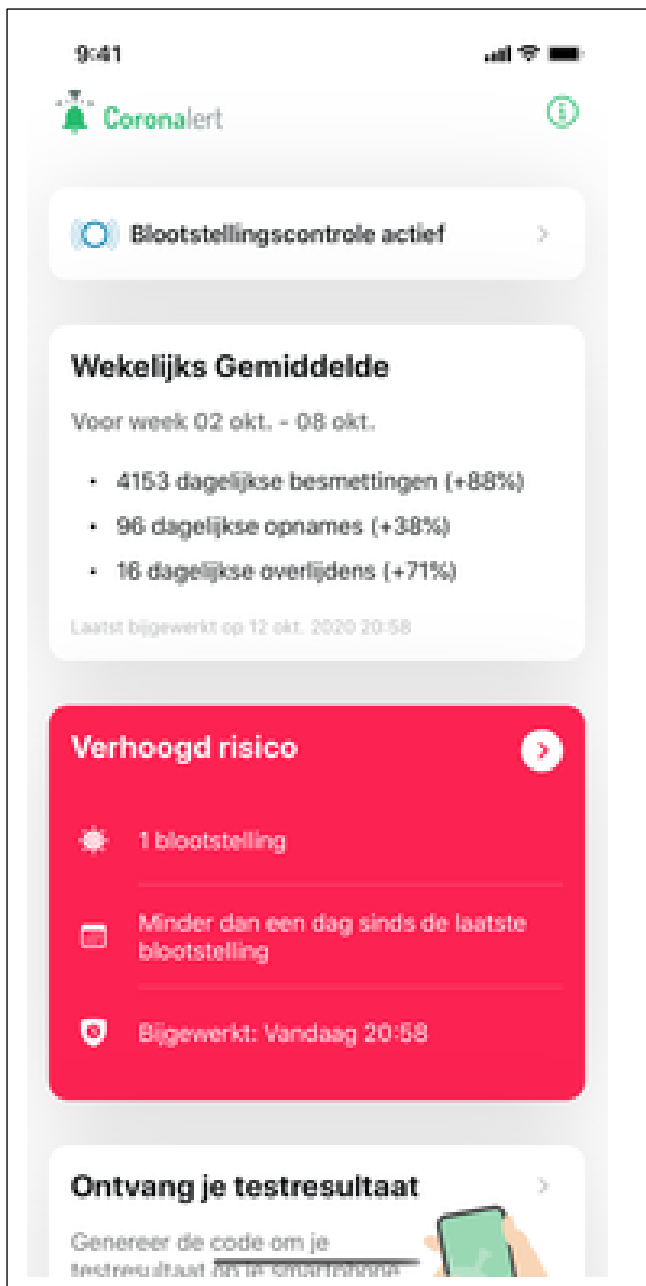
9:41

Coronalert

Blootstellingscontrole actief

Wekelijks Gemiddelde

Voor week 02 okt. - 08 okt.

• 4153 dagelijkse besmettingen (+88%)
• 96 dagelijkse opnames (+38%)
• 16 dagelijkse overlijdens (+71%)

Laatst bijgewerkt op 12 okt. 2020 20:58

Verhoogd risico

1 blootstelling

Minder dan een dag sinds de laatste blootstelling

Bijgewerkt: Vandaag 20:58

Ontvang je testresultaat

Genereer de code om je testresultaat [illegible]